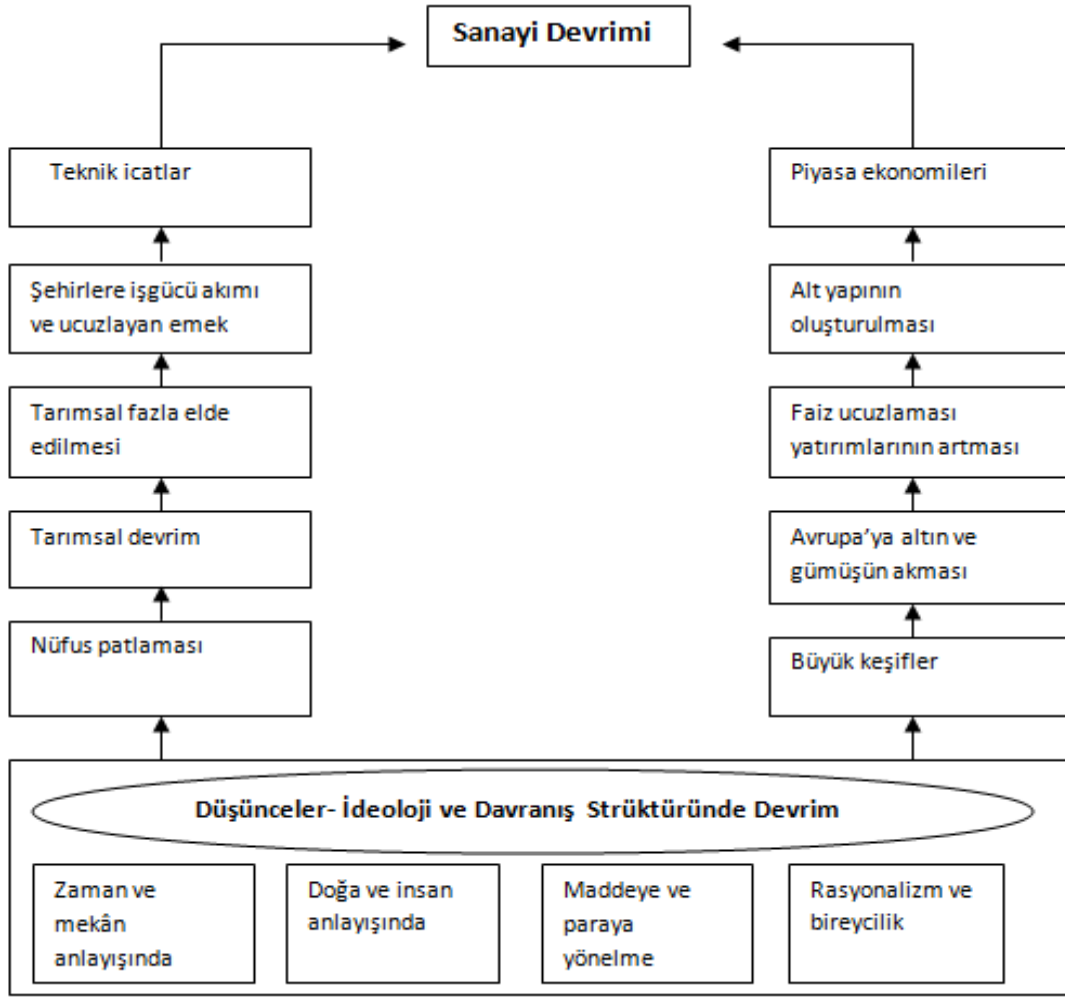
Sanayi Devrimi

Teknik icatlar

Şehirlere işgücü akımı ve ucuzlayan emek

Tarımsal fazla elde edilmesi

Tarımsal devrim

Nüfus patlaması

Piyasa ekonomileri

Alt yapının oluşturulması

Faiz ucuzlaması yatırımlarının artması

Avrupa'ya altın ve gümüşün akması

Büyük keşifler

Düşünceler- İdeoloji ve Davranış Strüktüründe Devrim

Zaman ve mekân anlayışında

Doğa ve insan anlayışında

Maddeye ve paraya yönelme

Rasyonalizm ve bireycilik